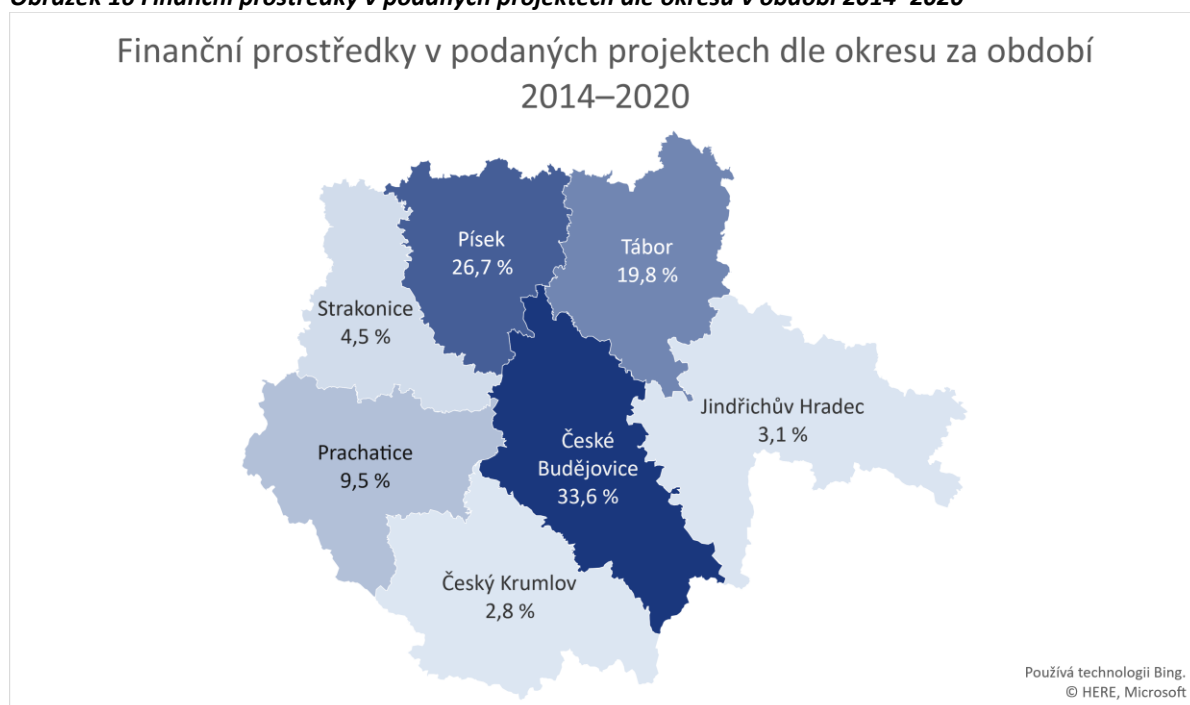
Obrázek 16 Finanční prostředky v podaných projektech dle okresu v období 2014–2020

Finanční prostředky v podaných projektech dle okresu za období 2014–2020

Písek
26,7 %

Tábor
19,8 %

Strakonice
4,5 %

Jindřichův Hradec
3,1 %

Prachatice
9,5 %

České Budějovice
33,6 %

Český Krumlov
2,8 %

Používá technologii Bing.
© HERE, Microsoft